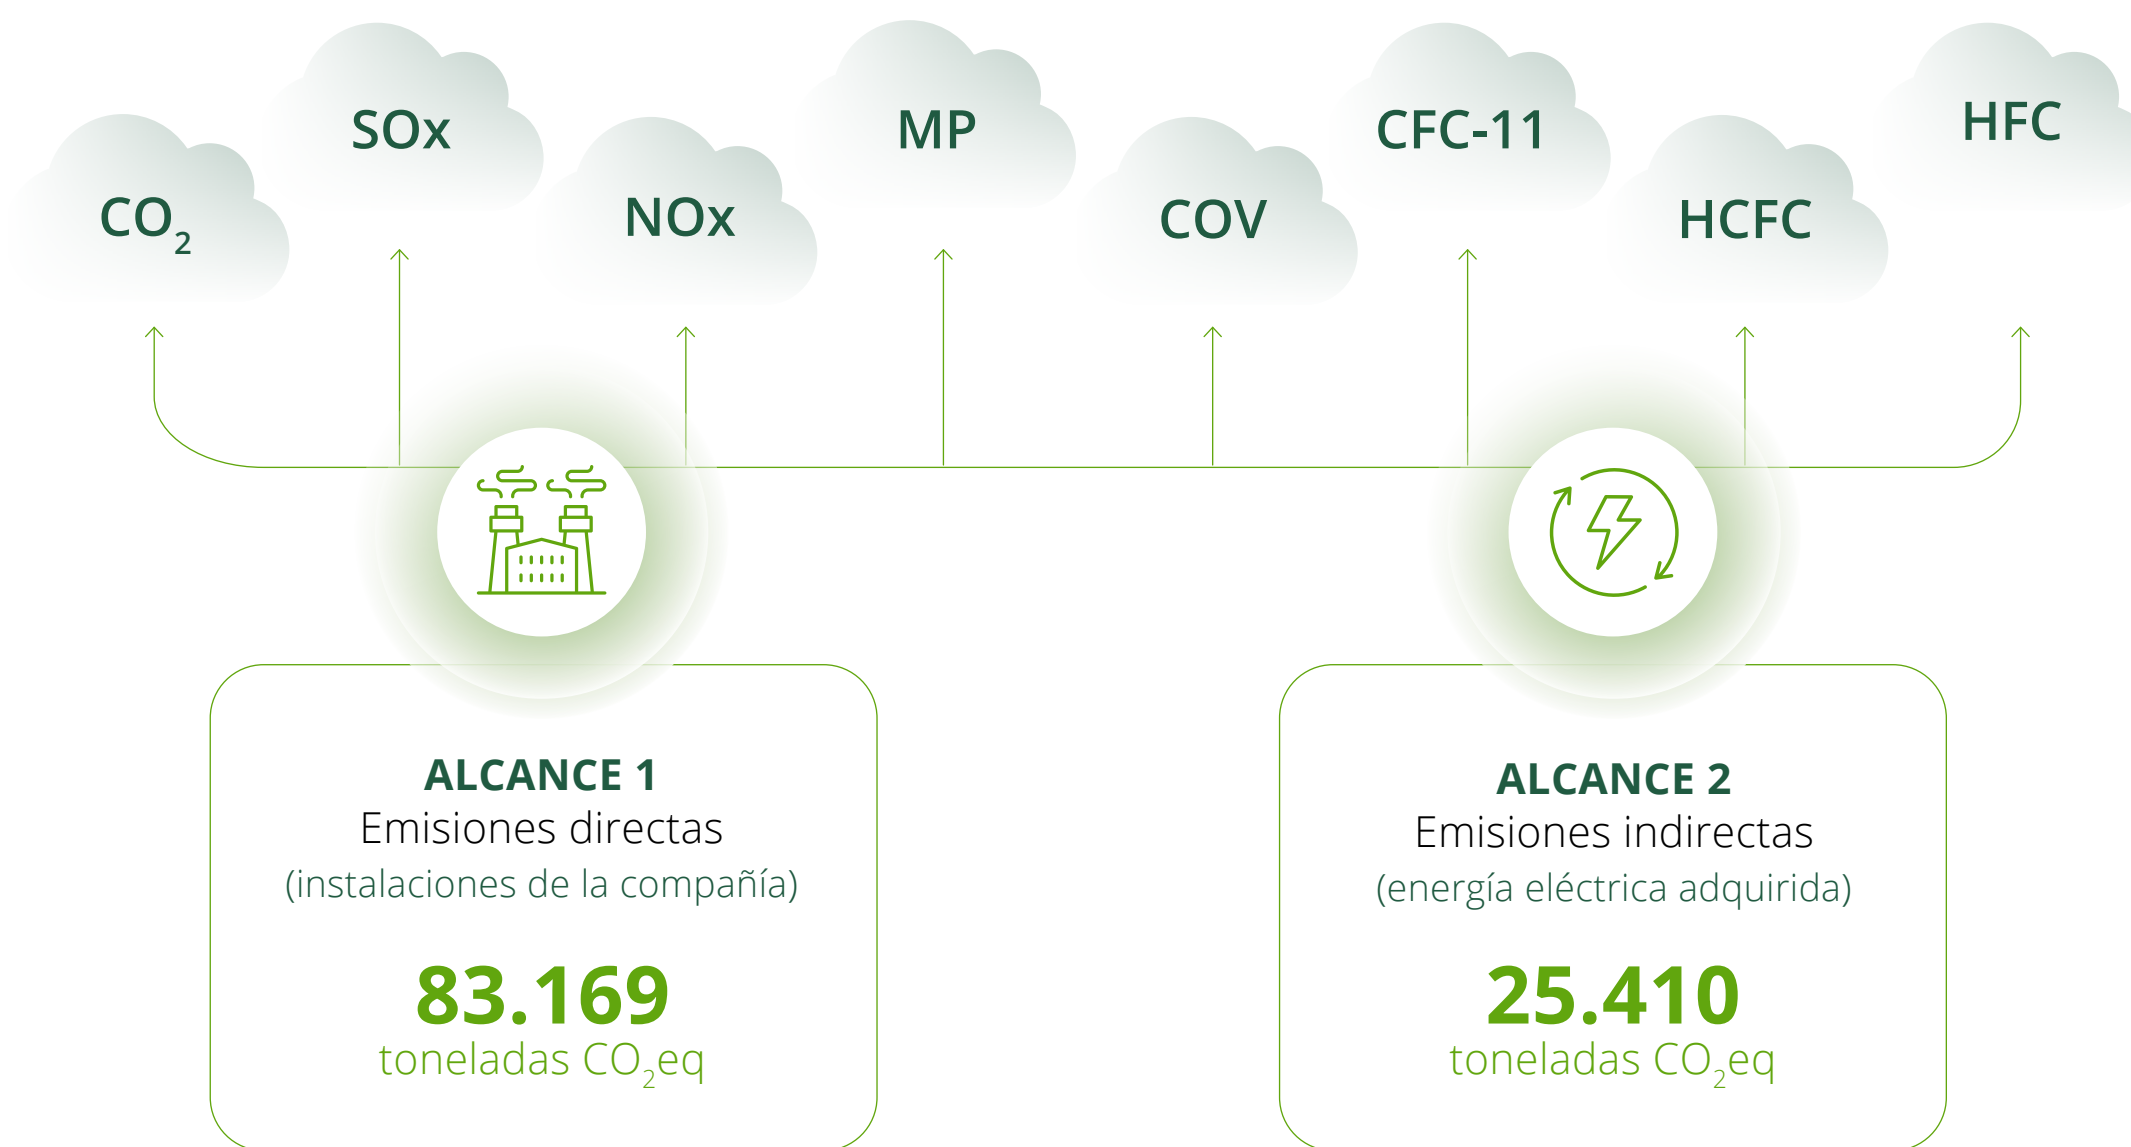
$CO_2$ SOx NOx MP COV CFC-11 HCFC HFC

ALCANCE 1
Emisiones directas
(instalaciones de la compañía)

83.169
toneladas $CO_2$eq

ALCANCE 2
Emisiones indirectas
(energía eléctrica adquirida)

25.410
toneladas $CO_2$eq